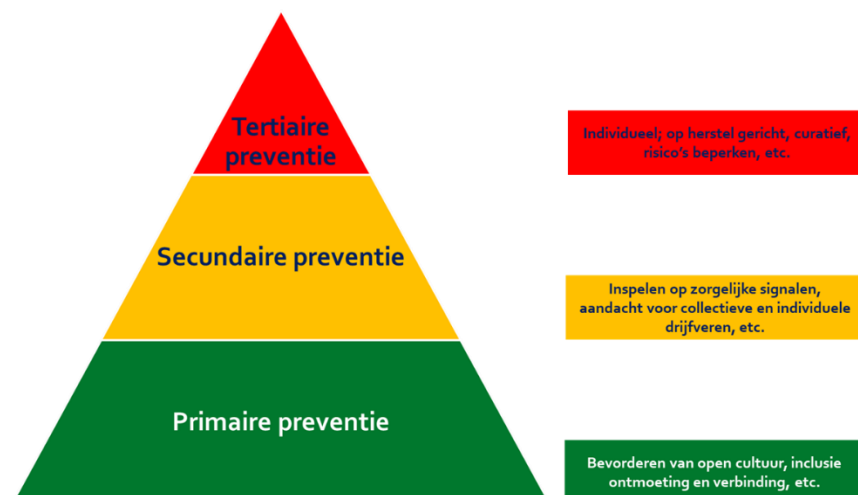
Tertiaire preventie

Secundaire preventie

Primaire preventie

Individueel; op herstel gericht, curatief, risico's beperken, etc.

Inspelen op zorgelijke signalen, aandacht voor collectieve en individuele drijfveren, etc.

Bevorderen van open cultuur, inclusie ontmoeting en verbinding, etc.